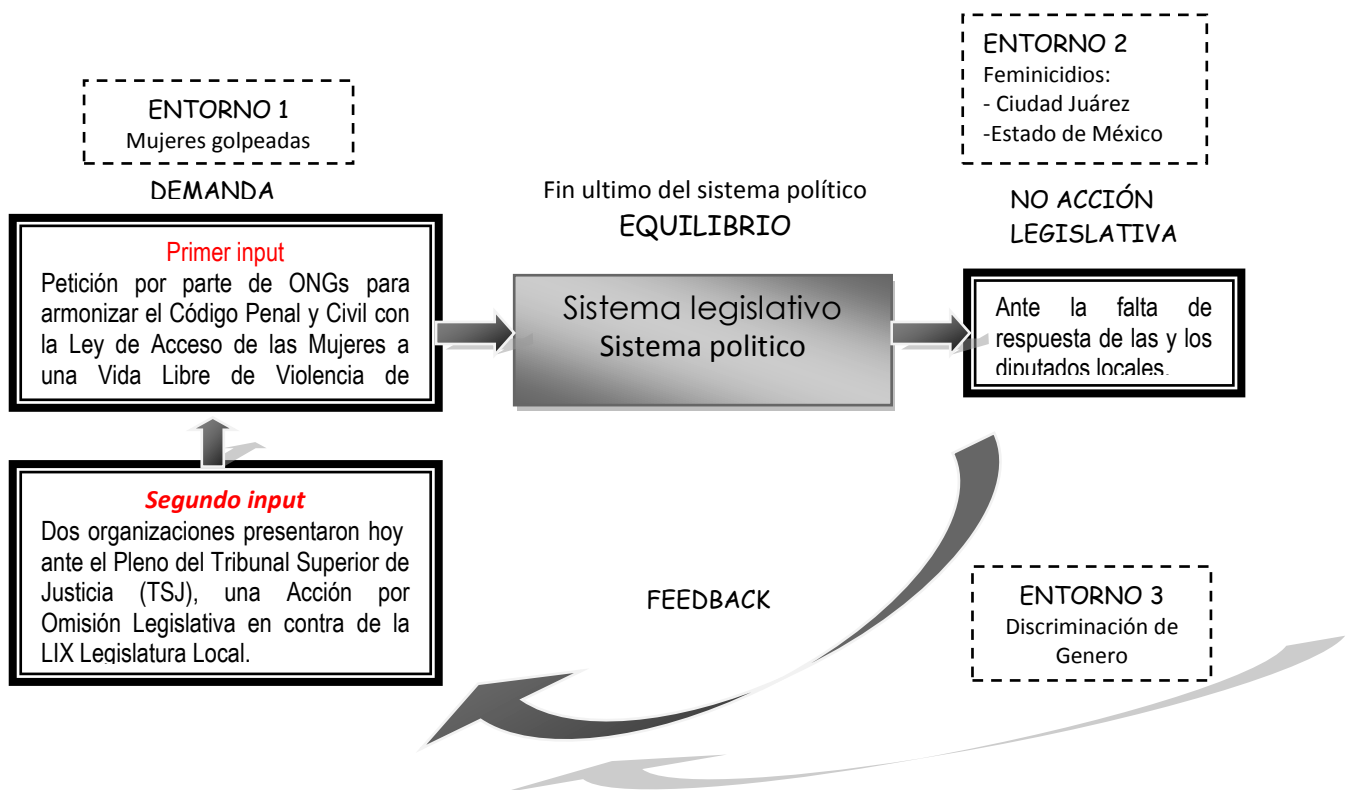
ENTORNO 1
Mujeres golpeadas

DEMANDA

Primer input
Petición por parte de ONGs para armonizar el Código Penal y Civil con la Ley de Acceso de las Mujeres a una Vida Libre de Violencia de

Fin ultimo del sistema político
EQUILIBRIO

Sistema legislativo
Sistema politico

ENTORNO 2
Feminicidios:
- Ciudad Juárez
-Estado de México

NO ACCIÓN LEGISLATIVA

Ante la falta de respuesta de las y los diputados locales.

Segundo input
Dos organizaciones presentaron hoy ante el Pleno del Tribunal Superior de Justicia (TSJ), una Acción por Omisión Legislativa en contra de la LIX Legislatura Local.

FEEDBACK

ENTORNO 3
Discriminación de Genero